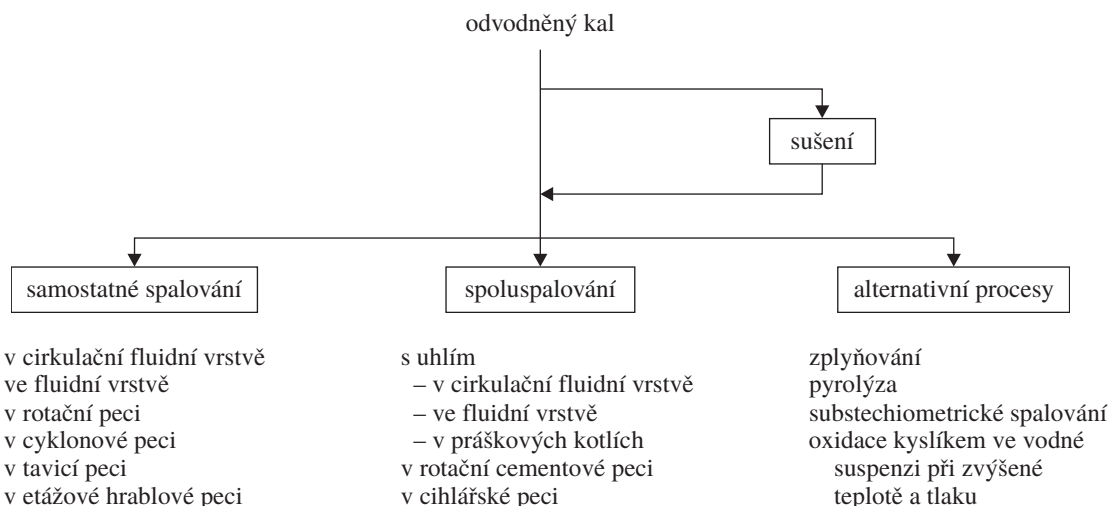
odvodněný kal

sušení

samostatné spalování

spoluspalování

alternativní procesy

v cirkulační fluidní vrstvě
ve fluidní vrstvě
v rotační peci
v cyklonové peci
v tavicí peci
v etážové hrablové peci

s uhlím
– v cirkulační fluidní vrstvě
– ve fluidní vrstvě
– v práškových kotlích
v rotační cementové peci
v cihlářské peci

zplyňování
pyrolýza
substechiometrické spalování
oxidace kyslíkem ve vodné suspenzi při zvýšené teplotě a tlaku